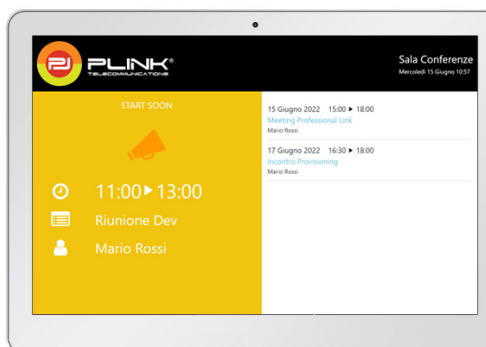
PLINK®
TELECOMMUNICATIONS

Sala Conferenze
Mercoledì 15 Giugno 10:57

START SOON

11:00 ▸ 13:00
Riunione Dev
Mario Rossi

15 Giugno 2022 15:00 ▸ 18:00
Meeting Professional Link
Mario Rossi

17 Giugno 2022 16:30 ▸ 18:00
Incontro Provisioning
Mario Rossi